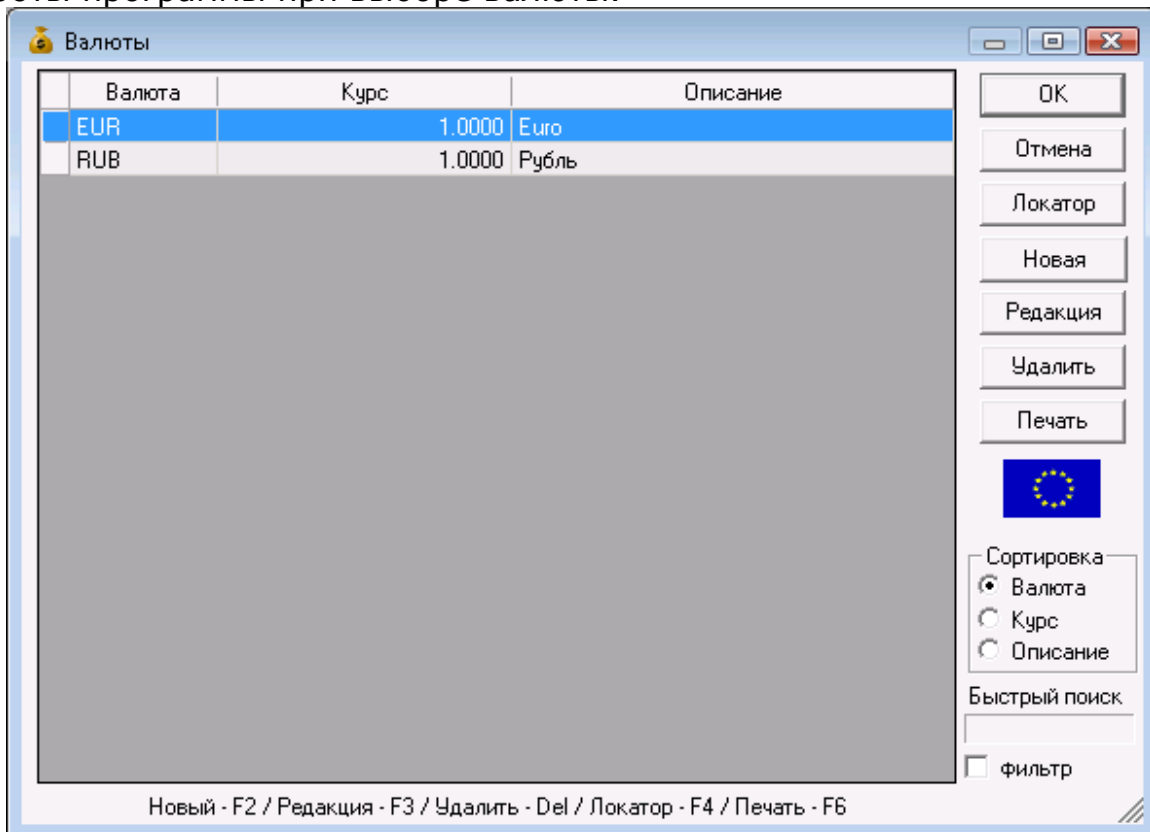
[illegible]

Валюты

| | Валюта | Курс | Описание |
|---|---|---|---|
| | EUR | 1.0000 | Euro |
| | RUB | 1.0000 | Рубль |

OK

Отмена

Локатор

Новая

Редакция

Удалить

Печать

Сортировка
Валюта
Курс
Описание

Быстрый поиск

Фильтр

Новый - F2 / Редакция - F3 / Удалить - Del / Локатор - F4 / Печать - F6